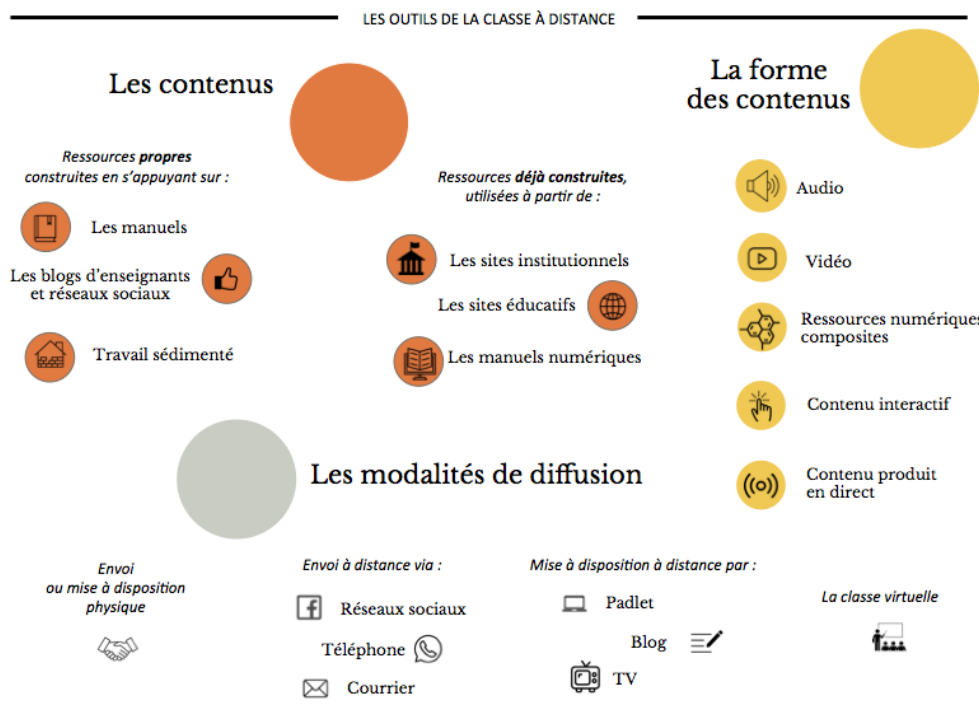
LES OUTILS DE LA CLASSE À DISTANCE

Les contenus

Ressources **propres** construites en s'appuyant sur :

Les manuels

Les blogs d'enseignants et réseaux sociaux

Travail sédimenté

Ressources **déjà construites**, utilisées à partir de :

Les sites institutionnels

Les sites éducatifs

Les manuels numériques

La forme des contenus

Audio

Vidéo

Ressources numériques composites

Contenu interactif

Contenu produit en direct

Les modalités de diffusion

Envoi ou mise à disposition physique

Envoi à distance via :

Réseaux sociaux

Téléphone

Courrier

Mise à disposition à distance par :

Padlet

Blog

TV

La classe virtuelle